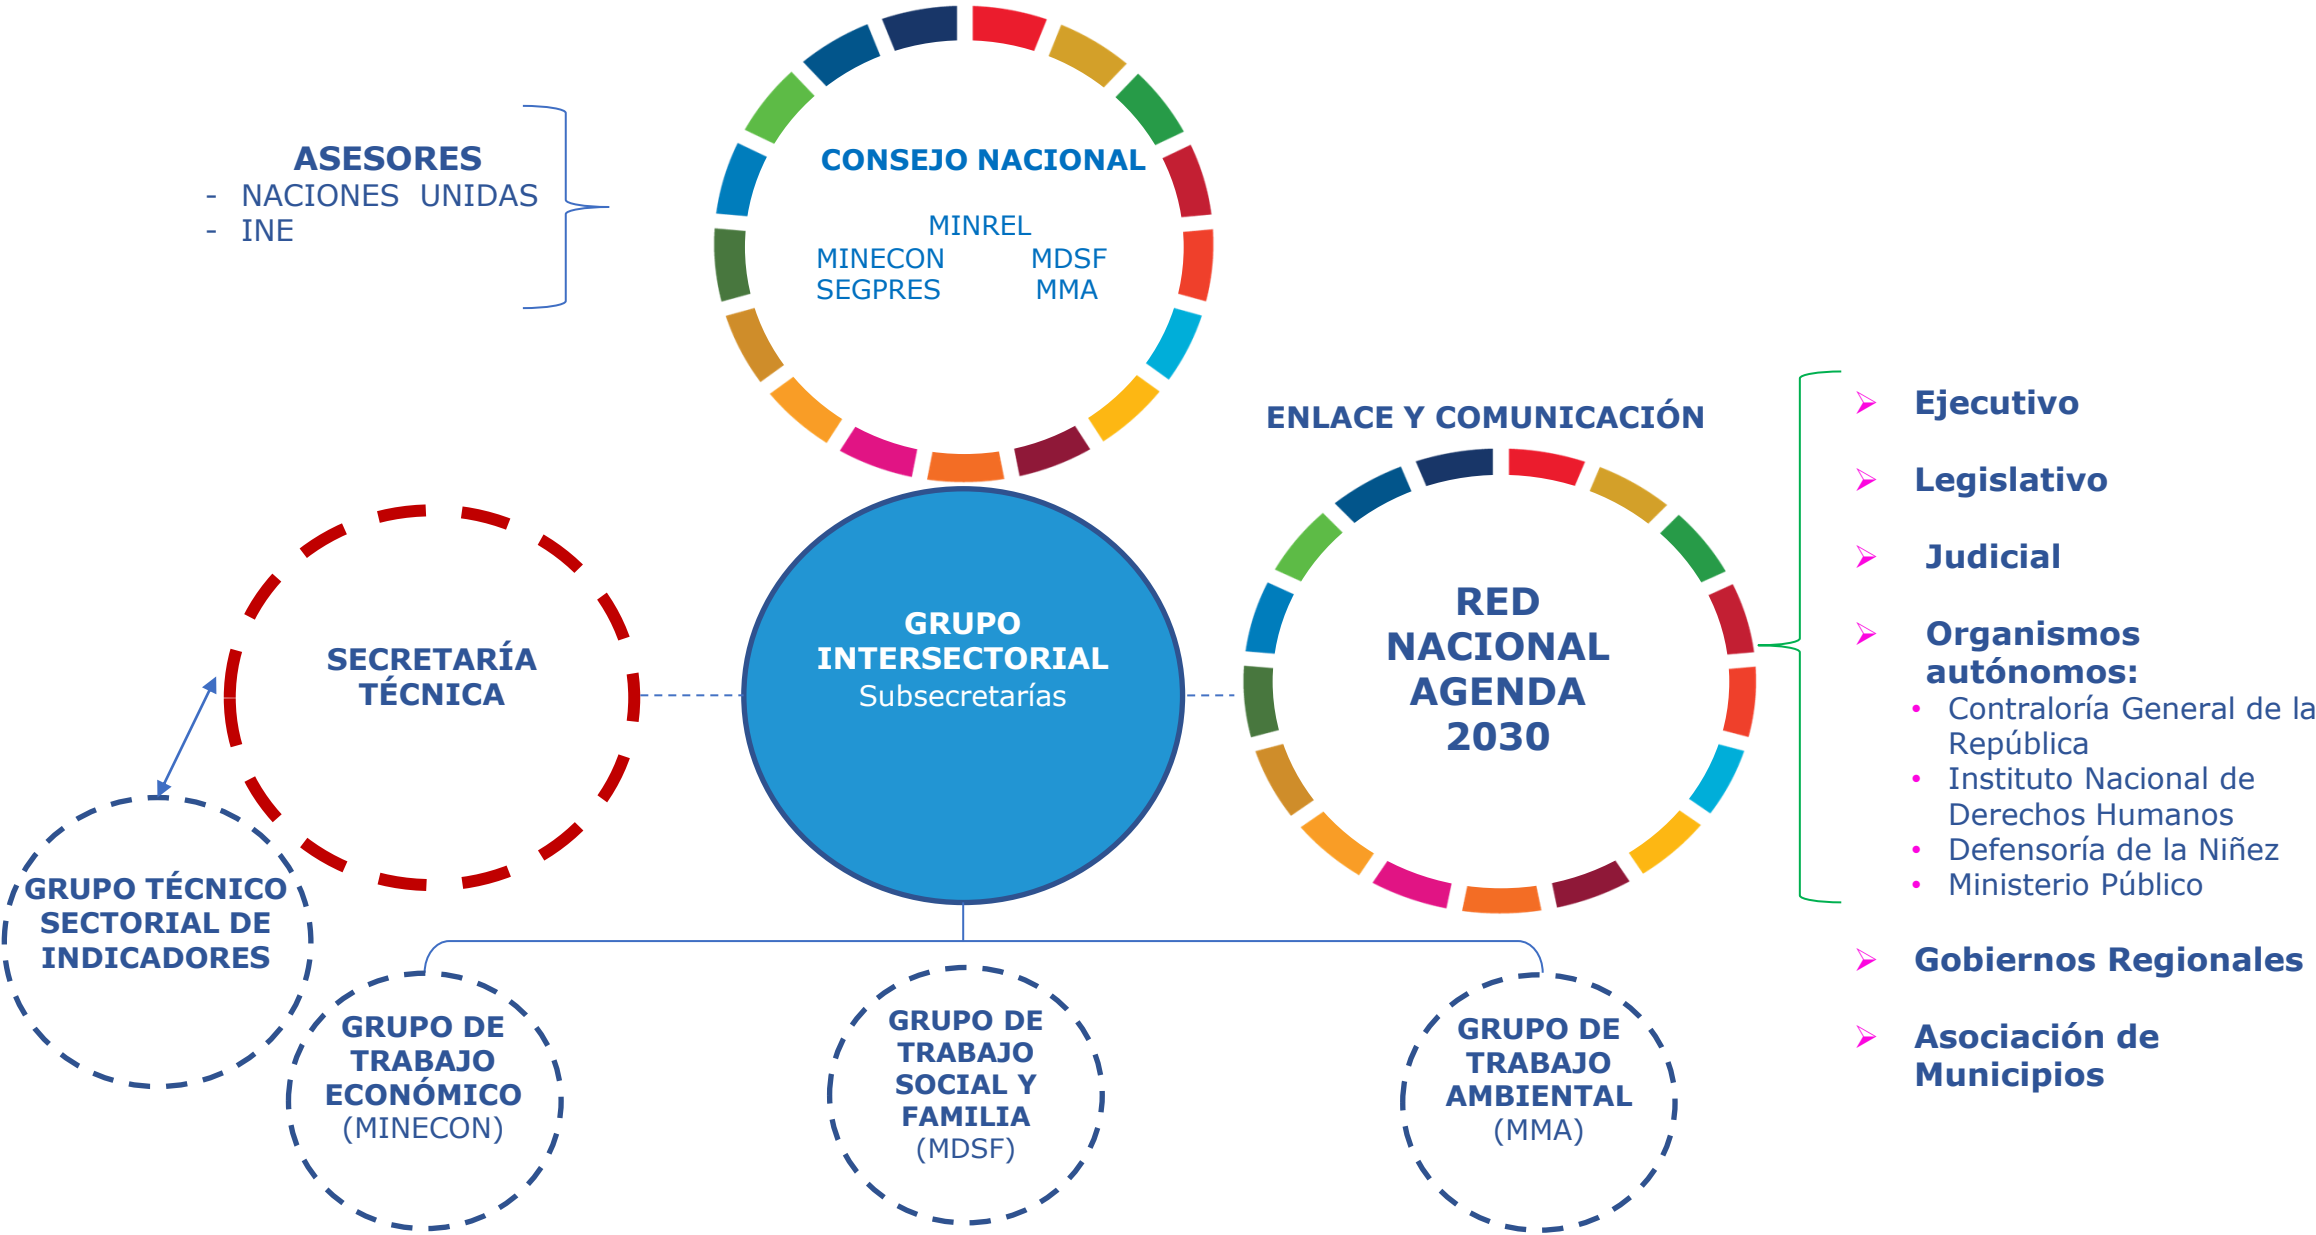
ASESORES
- NACIONES UNIDAS
- INE

CONSEJO NACIONAL
MINREL
MINECON MDSF
SEGPRES MMA

ENLACE Y COMUNICACIÓN

Ejecutivo

Legislativo

Judicial

Organismos autónomos:
• Contraloría General de la República
• Instituto Nacional de Derechos Humanos
• Defensoría de la Niñez
• Ministerio Público

Gobiernos Regionales

Asociación de Municipios

SECRETARÍA TÉCNICA

GRUPO INTERSECTORIAL
Subsecretarías

RED NACIONAL AGENDA 2030

GRUPO TÉCNICO SECTORIAL DE INDICADORES

GRUPO DE TRABAJO ECONÓMICO (MINECON)

GRUPO DE TRABAJO SOCIAL Y FAMILIA (MDSF)

GRUPO DE TRABAJO AMBIENTAL (MMA)